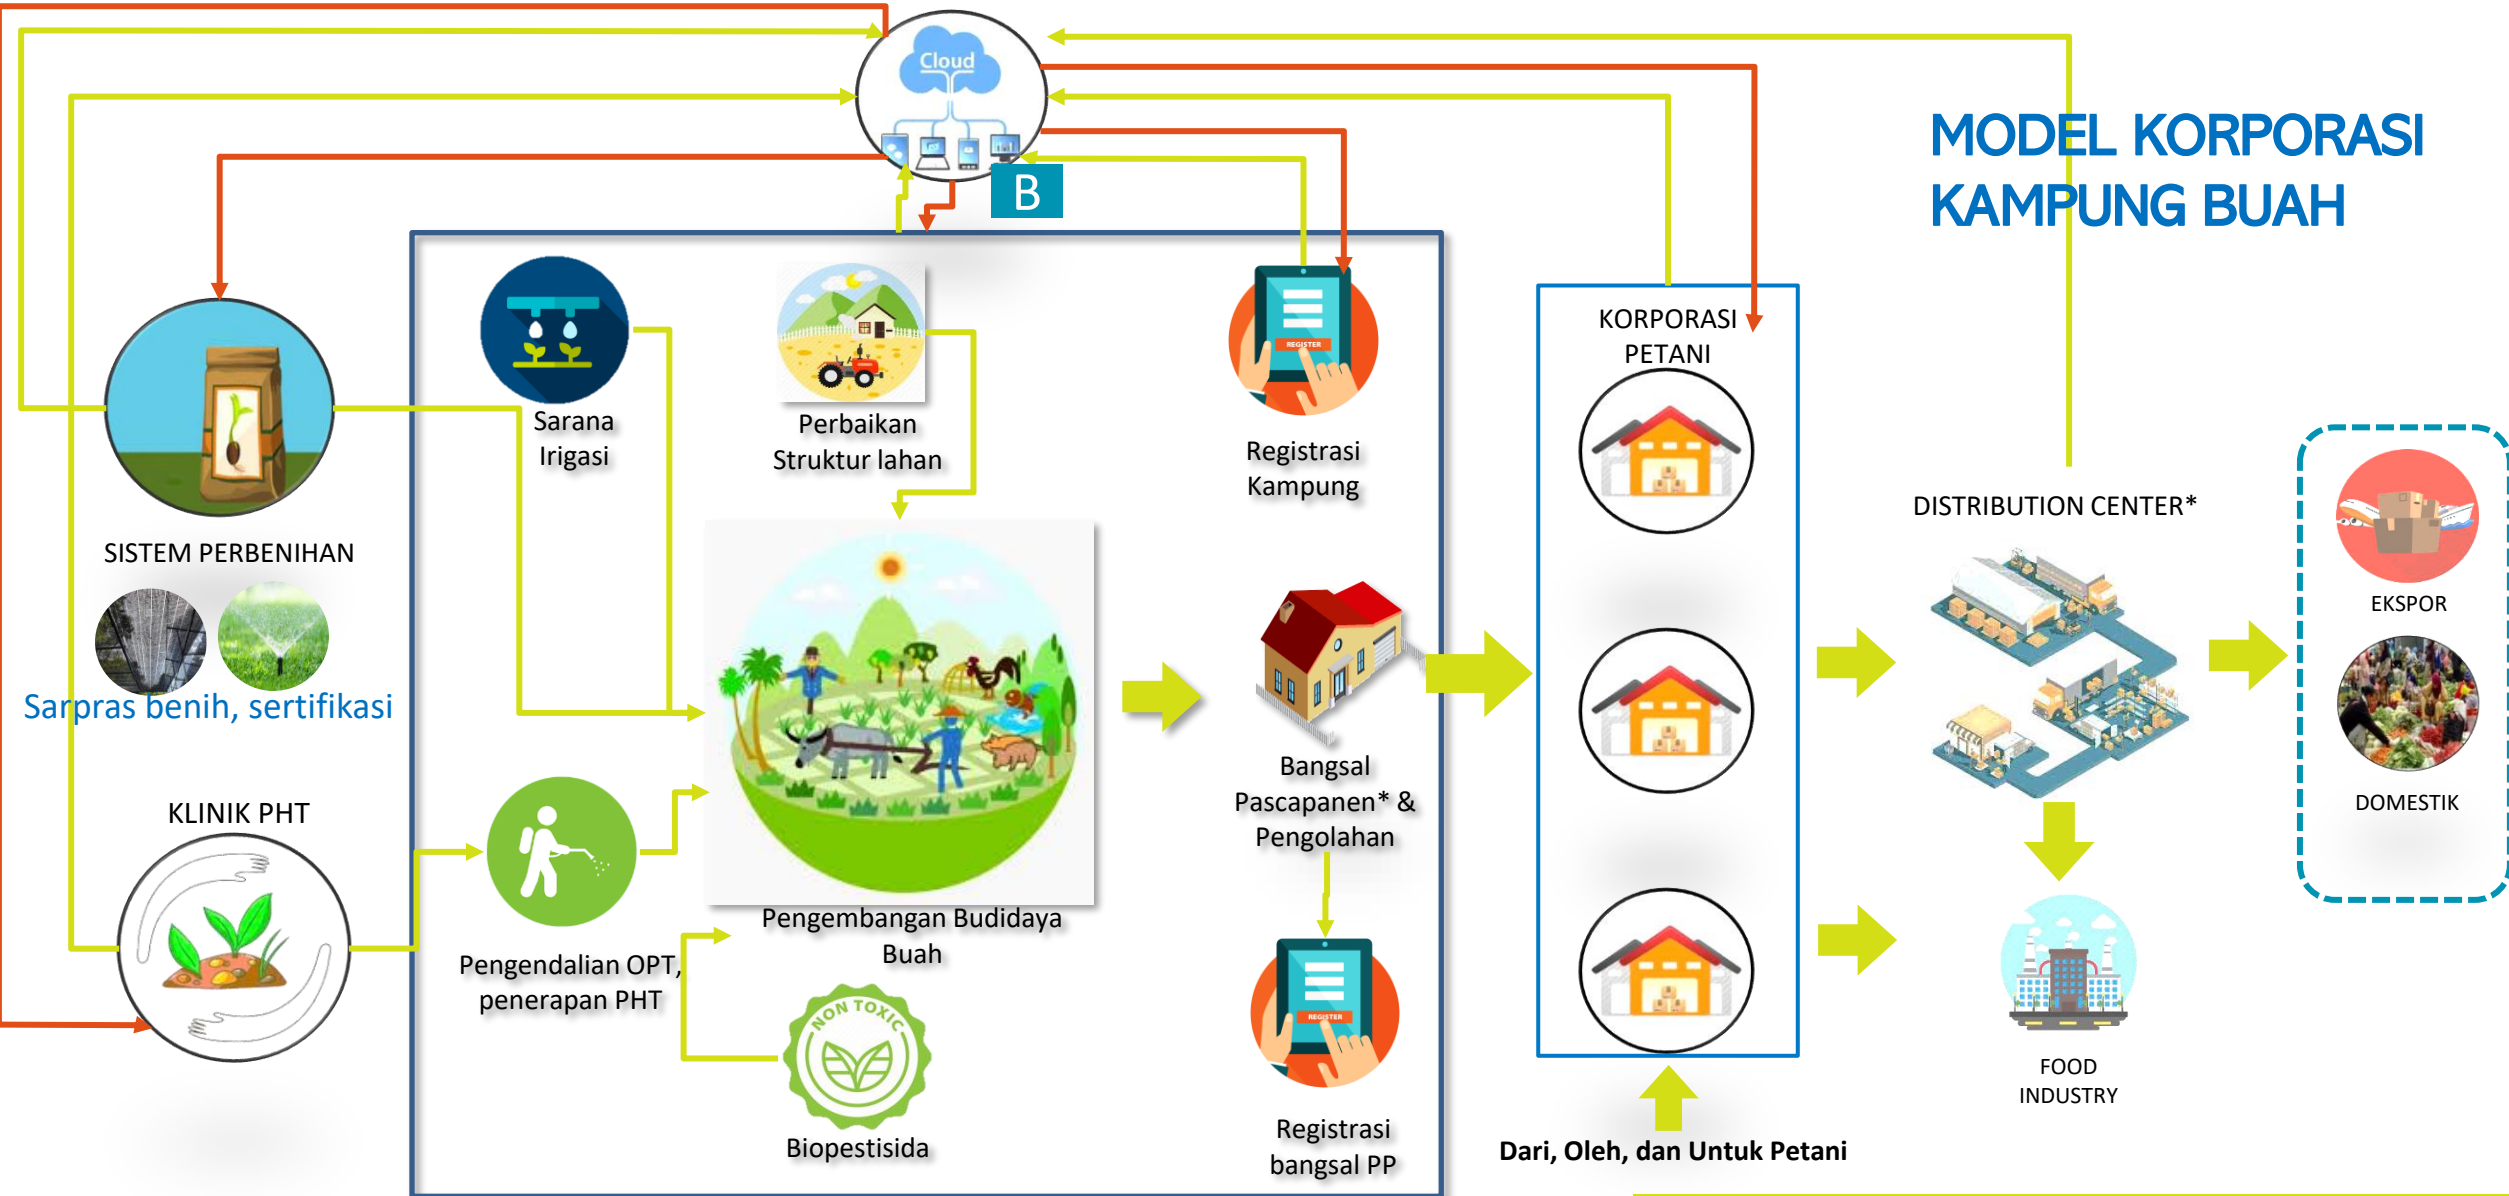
Cloud

B

MODEL KORPORASI KAMPUNG BUAH

SISTEM PERBENIHAN

Sarpras benih, sertifikasi

KLINIK PHT

Sarana Irigasi

Perbaikan Struktur lahan

Registrasi Kampung

REGISTER

Pengembangan Budidaya Buah

Pengendalian OPT, penerapan PHT

NON TOXIC

Biopestisida

Bangsal Pascapanen* & Pengolahan

REGISTER

Registrasi bangsal PP

KORPORASI PETANI

Dari, Oleh, dan Untuk Petani

DISTRIBUTION CENTER*

FOOD INDUSTRY

EKSPOR

DOMESTIK